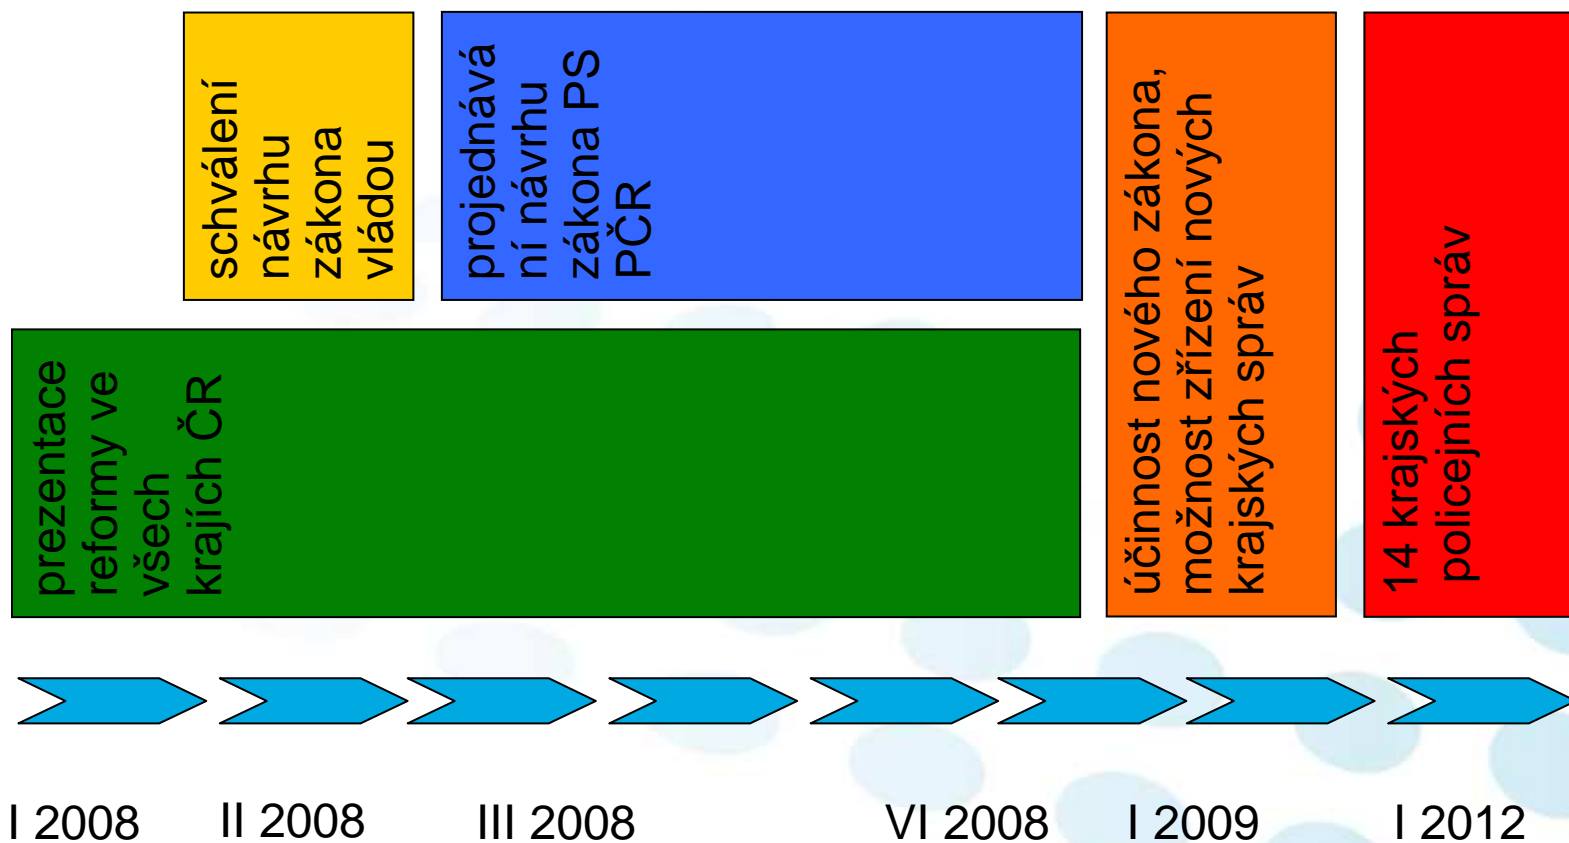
schválení návrhu zákona vládou

projednávání návrhu zákona PS PČR

prezentace reformy ve všech krajích ČR

účinnost nového zákona, možnost zřízení nových krajských správ

14 krajských policejních správ

I 2008

II 2008

III 2008

VI 2008

I 2009

I 2012